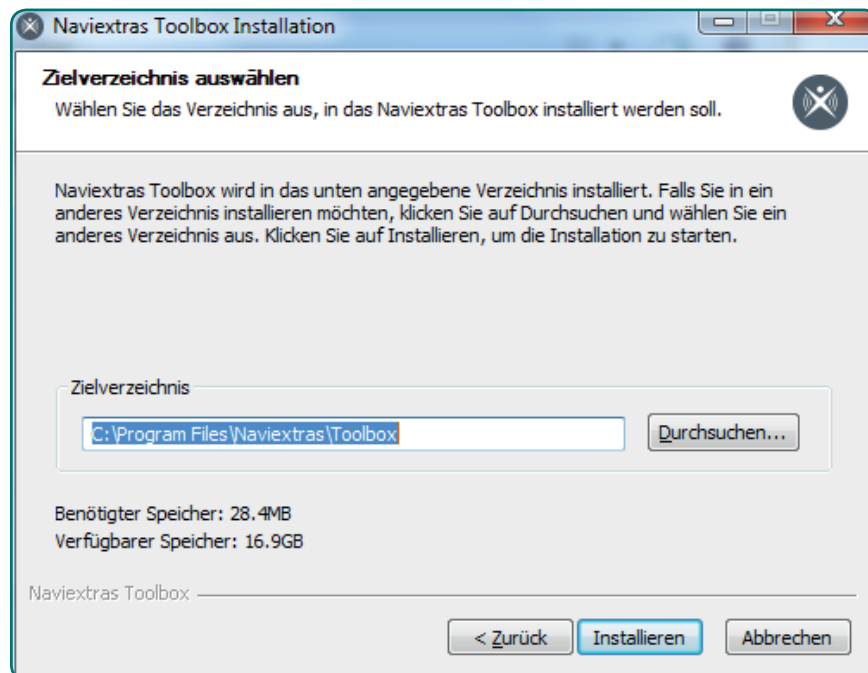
Naviextras Toolbox Installation

Zielverzeichnis auswählen
Wählen Sie das Verzeichnis aus, in das Naviextras Toolbox installiert werden soll.

Naviextras Toolbox wird in das unten angegebene Verzeichnis installiert. Falls Sie in ein anderes Verzeichnis installieren möchten, klicken Sie auf Durchsuchen und wählen Sie ein anderes Verzeichnis aus. Klicken Sie auf Installieren, um die Installation zu starten.

Zielverzeichnis
C:\Program Files\Naviextras\Toolbox
Durchsuchen...

Benötigter Speicher: 28.4MB
Verfügbarer Speicher: 16.9GB

Naviextras Toolbox

< Zurück
Installieren
Abbrechen